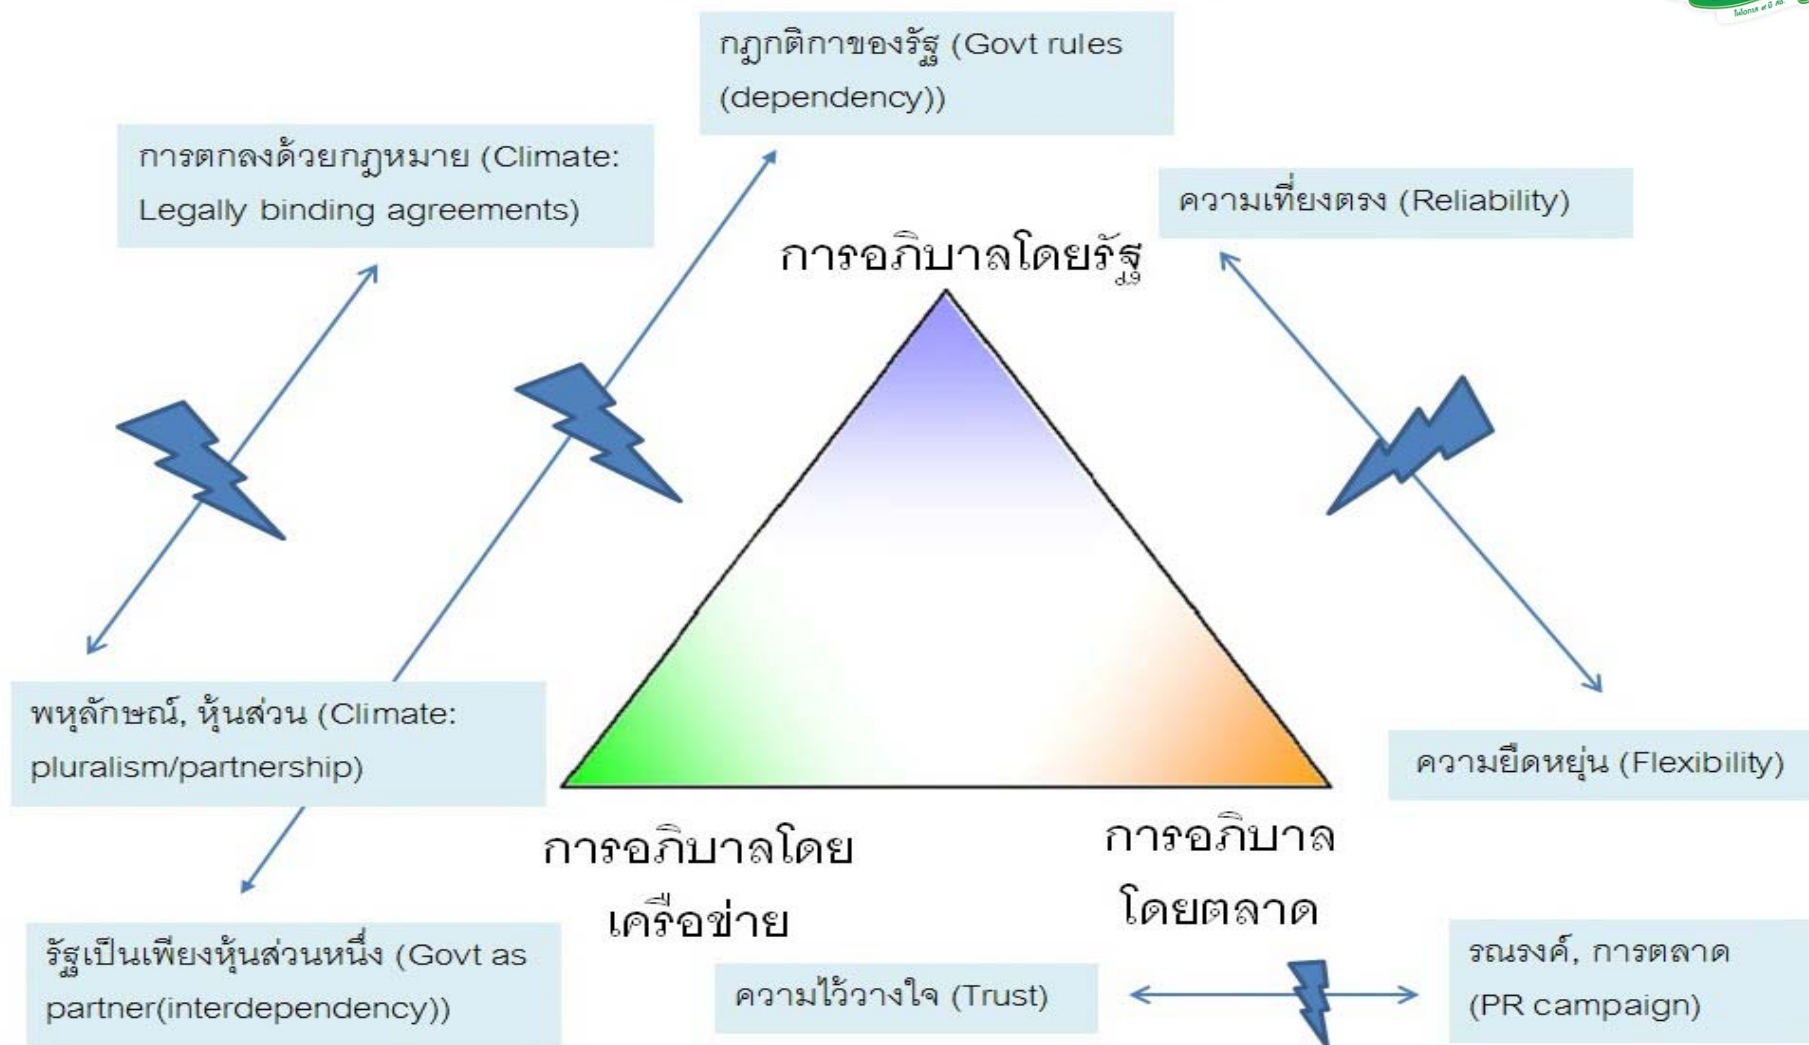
กฎกติกาของรัฐ (Govt rules (dependency))

การตกลงด้วยกฎหมาย (Climate: Legally binding agreements)

ความเที่ยงตรง (Reliability)

การอภิบาลโดยรัฐ

พหุลักษณ์, หุ้นส่วน (Climate: pluralism/partnership)

ความยืดหยุ่น (Flexibility)

การอภิบาลโดยเครือข่าย

การอภิบาลโดยตลาด

รัฐเป็นเพียงหุ้นส่วนหนึ่ง (Govt as partner(interdependency))

ความไว้วางใจ (Trust)

รณรงค์, การตลาด (PR campaign)